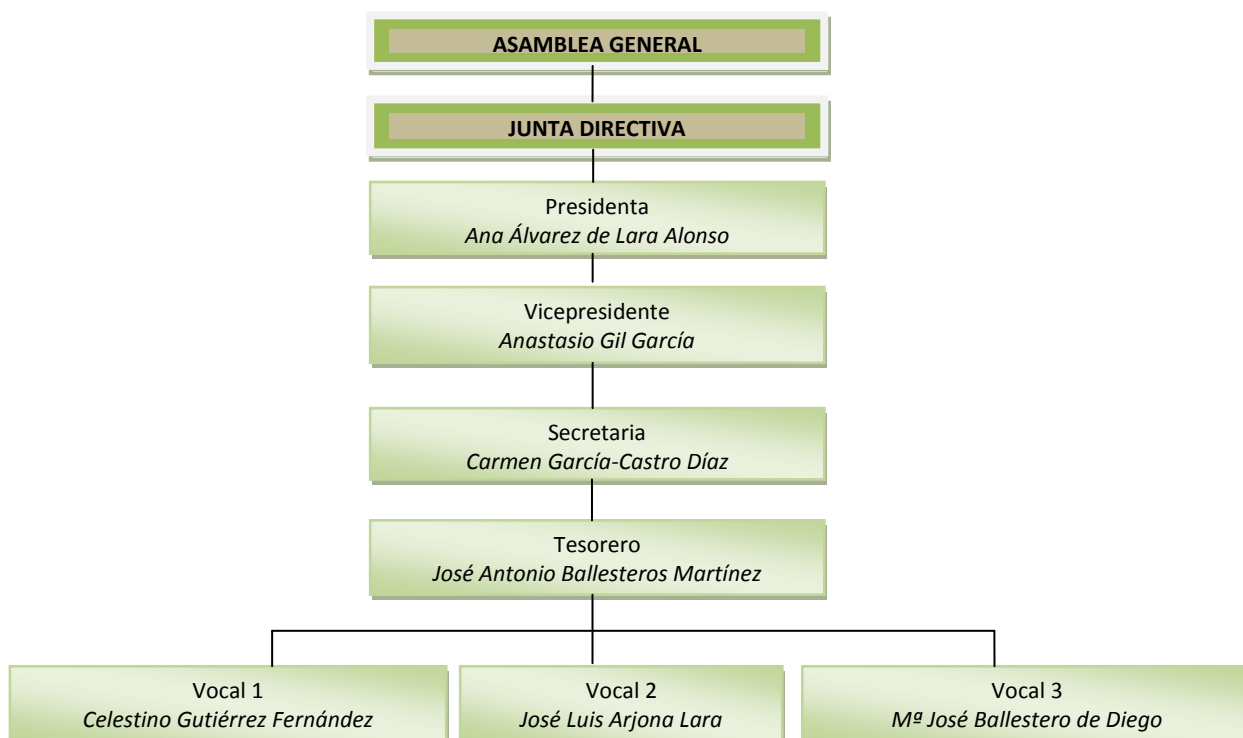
ASAMBLEA GENERAL

JUNTA DIRECTIVA

Presidenta
Ana Álvarez de Lara Alonso

Vicepresidente
Anastasio Gil García

Secretaria
Carmen García-Castro Díaz

Tesorero
José Antonio Ballesteros Martínez

Vocal 1
Celestino Gutiérrez Fernández

Vocal 2
José Luis Arjona Lara

Vocal 3
Mª José Ballestero de Diego